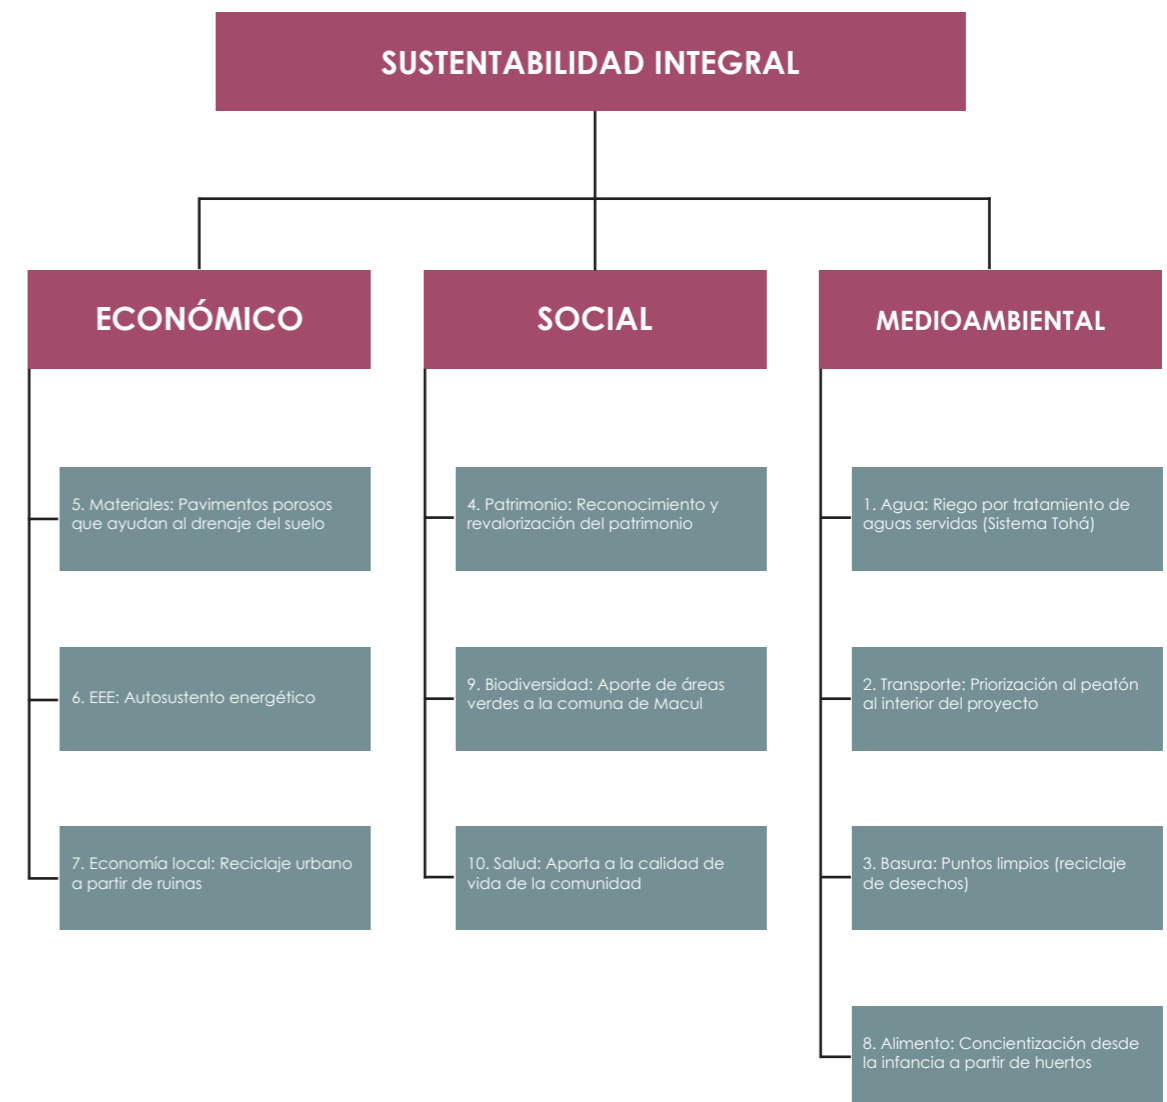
SUSTENTABILIDAD INTEGRAL

ECONÓMICO

5. Materiales: Pavimentos porosos que ayudan al drenaje del suelo

6. EEE: Autosustento energético

7. Economía local: Reciclaje urbano a partir de ruinas

SOCIAL

4. Patrimonio: Reconocimiento y revalorización del patrimonio

9. Biodiversidad: Aporte de áreas verdes a la comuna de Macul

10. Salud: Aporta a la calidad de vida de la comunidad

MEDIOAMBIENTAL

1. Agua: Riego por tratamiento de aguas servidas (Sistema Tohá)

2. Transporte: Priorización al peatón al interior del proyecto

3. Basura: Puntos limpios (reciclaje de desechos)

8. Alimento: Concientización desde la infancia a partir de huertos